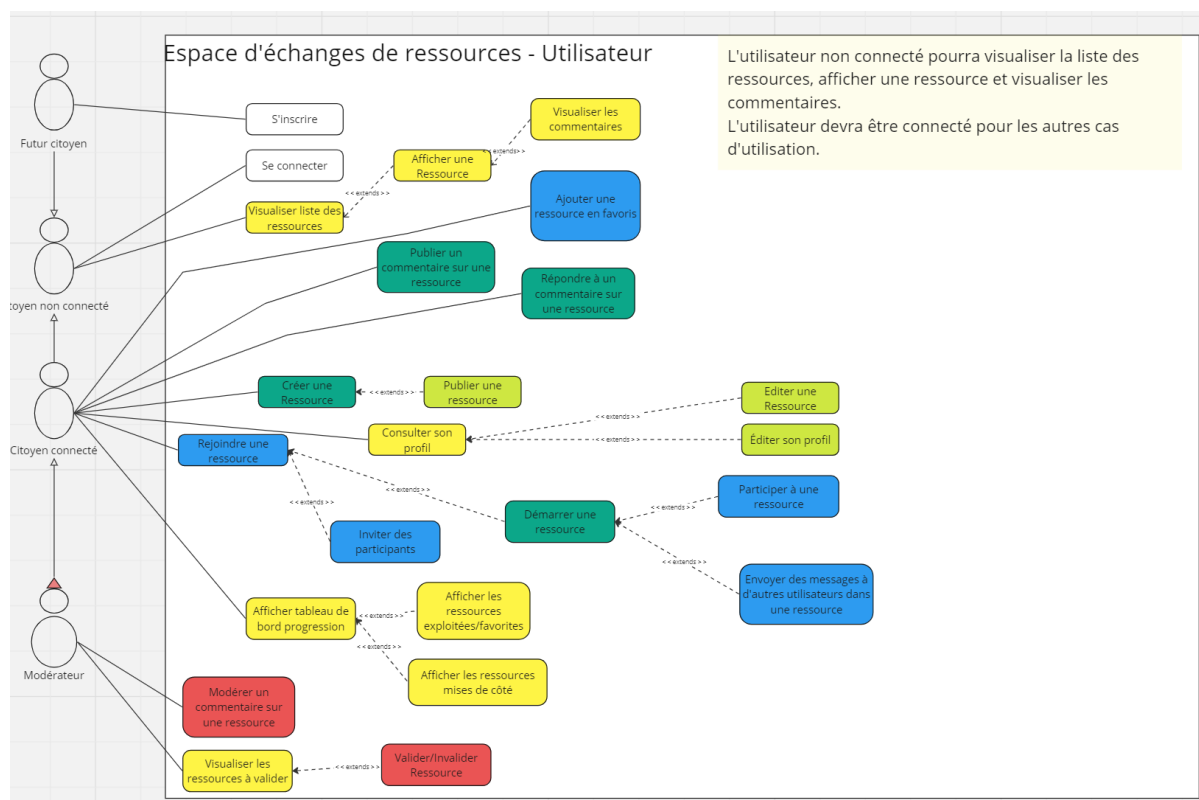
Espace d'échanges de ressources - Utilisateur

L'utilisateur non connecté pourra visualiser la liste des ressources, afficher une ressource et visualiser les commentaires.
L'utilisateur devra être connecté pour les autres cas d'utilisation.

Futur citoyen

toyen non connecté

Citoyen connecté

Modérateur

S'inscrire

Se connecter

Visualiser les commentaires

<< extends >>

Afficher une Ressource

<< extends >>

Visualiser liste des ressources

Ajouter une ressource en favoris

Publier un commentaire sur une ressource

Répondre à un commentaire sur une ressource

Créer une Ressource

<< extends >>

Publier une ressource

Editer une Ressource

<< extends >>

Consulter son profil

<< extends >>

Éditer son profil

Rejoindre une ressource

<< extends >>

Participer à une ressource

<< extends >>

Démarrer une ressource

<< extends >>

Inviter des participants

<< extends >>

Envoyer des messages à d'autres utilisateurs dans une ressource

Afficher tableau de bord progression

<< extends >>

Afficher les ressources exploitées/favorites

<< extends >>

Afficher les ressources mises de côté

Modérer un commentaire sur une ressource

Visualiser les ressources à valider

<< extends >>

Valider/Invalider Ressource